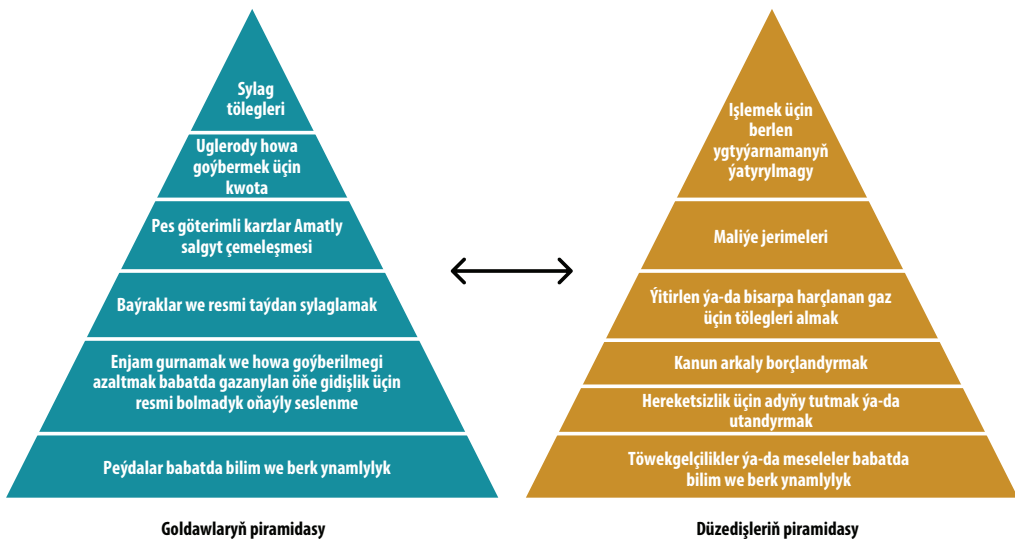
Sylag tölegleri

Uglerody howa goýbermek üçin kwota

Pes göterimli karzlar Amatly salgyt çemeleşmesi

Baýraklar we resmi taýdan sylaglamak

Enjam gurnamak we howa goýberilmegi azaltmak babatda gazanylan öňe gidişlik üçin resmi bolmadyk oňaýly seslenme

Peýdalar babatda bilim we berk ynamlylyk

Goldawlaryň piramidasy

Işlemek üçin berlen ygtyýarnamanyň ýatyrylmagy

Maliýe jerimeleri

Ýitirlen ýa-da bisarpa harçlanan gaz üçin tölegleri almak

Kanun arkaly borçlandyrmak

Hereketsizlik üçin adyňy tutmak ýa-da utandyrmak

Täwekgelçilikler ýa-da meseleler babatda bilim we berk ynamlylyk

Düzedişleriň piramidasy